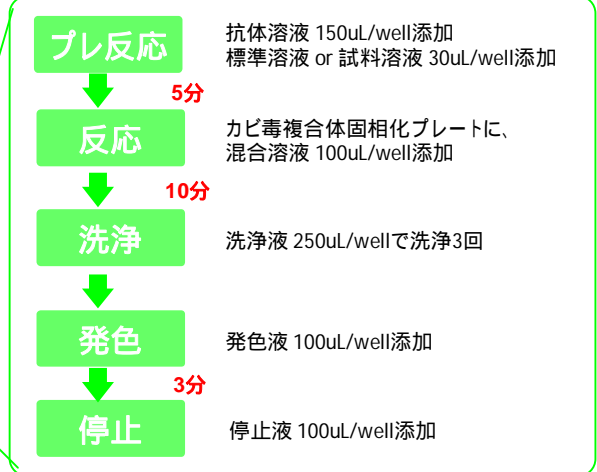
プレ反応

抗体溶液 150uL/well添加
標準溶液 or 試料溶液 30uL/well添加

5分

反応

カビ毒複合体固相化プレートに、
混合溶液 100uL/well添加

10分

洗浄

洗浄液 250uL/wellで洗浄3回

発色

発色液 100uL/well添加

3分

停止

停止液 100uL/well添加